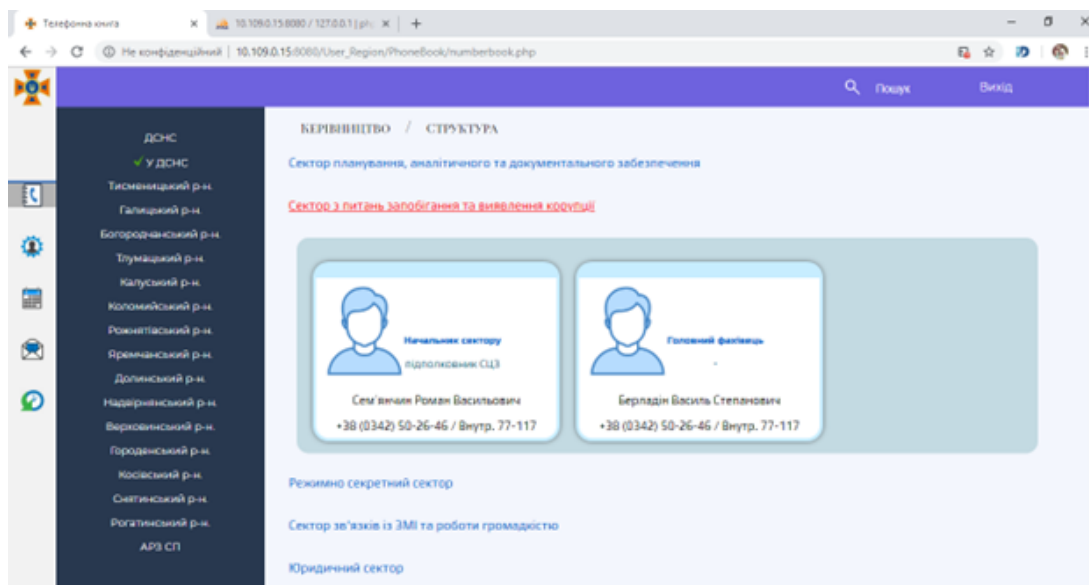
Телефонна книга ×
10.109.0.15:8080 / 127.0.0.1 | php ×
+
Не конфіденційний | 10.109.0.15:8080/User_Region/PhoneBook/numberbook.php

ДСНС

Пошук
Вихід

ДСНС
✓ У ДСНС
Тисменицький р-н.
Галицький р-н.
Богородчанський р-н.
Тлумацький р-н.
Калуський р-н.
Коломийський р-н.
Рожнятівський р-н.
Яремчанський р-н.
Долинський р-н.
Надвірнянський р-н.
Верховинський р-н.
Городенський р-н.
Косівський р-н.
Снятинський р-н.
Рогатинський р-н.
АРЗ СП

КЕРІВНИЦТВО / СТРУКТУРА

Сектор планування, аналітичного та документального забезпечення

Сектор з питань запобігання та виявлення корупції

Начальник сектору
підполковник СЦЗ
Сем'янчин Роман Васильович
+38 (0342) 50-26-46 / Внутр. 77-117

Головний фахівець
-
Берладін Василь Степанович
+38 (0342) 50-26-46 / Внутр. 77-117

Режимно секретний сектор

Сектор зв'язків із ЗМІ та роботи громадкістю

Юридичний сектор